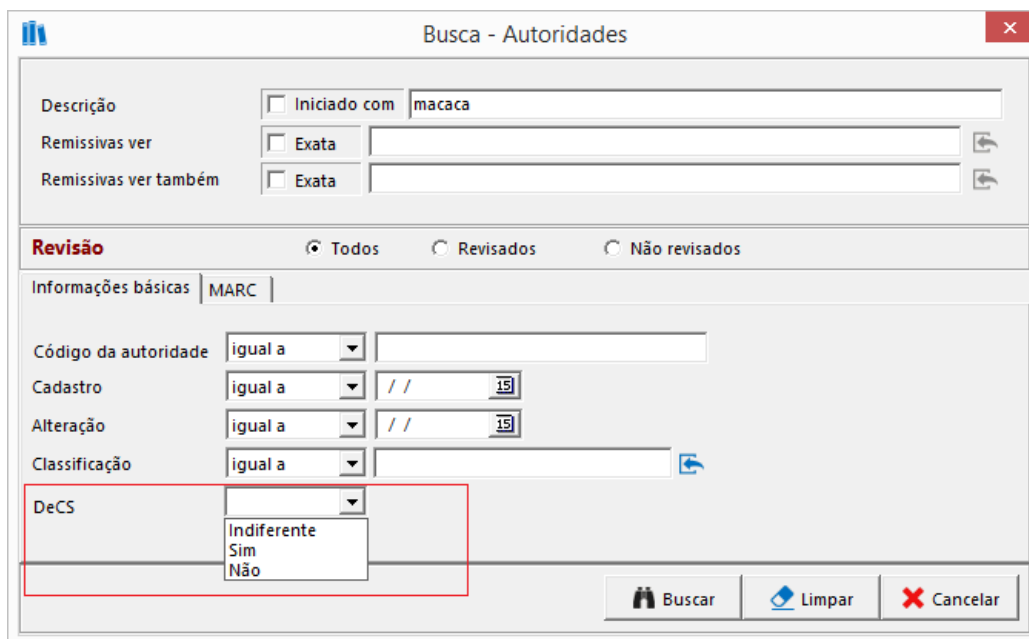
Busca - Autoridades

Descrição
Iniciado com
macaca
Remissivas ver
Exata
Remissivas ver também
Exata

Revisão
Todos
Revisados
Não revisados

Informações básicas
MARC

Código da autoridade
igual a
Cadastro
igual a
/ /
15
Alteração
igual a
/ /
15
Classificação
igual a
DeCS
Indiferente
Sim
Não

Buscar
Limpar
Cancelar